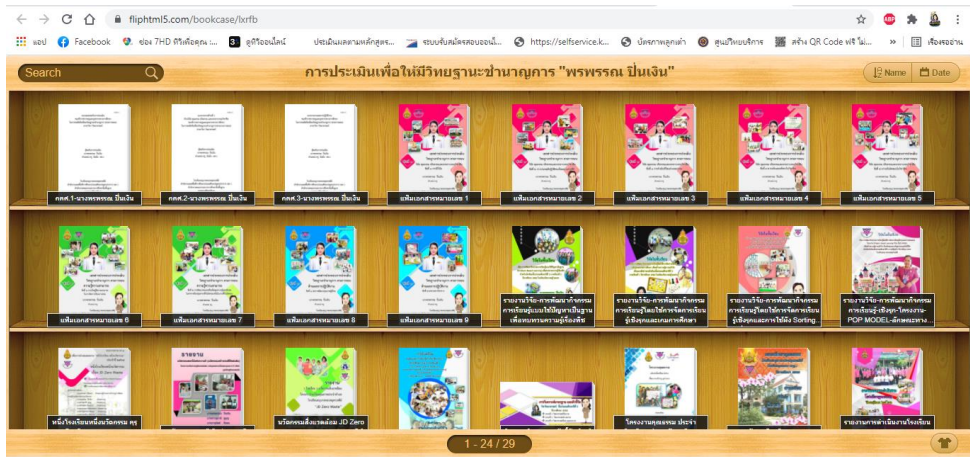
fliphtml5.com/bookcase/lxrfb

แอป Facebook ช่อง 7HD ทีวีเพื่อคุณ ... ดูทีวีออนไลน์ ประเมินผลตามหลักสูตร... ระบบรับสมัครสอบออนไ... https://selfservice.k... บัตรภาพลูกเต่า ศูนย์วิทยบริการ สร้าง QR Code ฟรี ไม่... » เรื่องรออ่าน

Search

การประเมินเพื่อให้มีวิทยฐานะชำนาญการ "พรพรรณ ปิ่นเงิน"

Name Date

กคศ.1-นางพรพรรณ ปิ่นเงิน

กคศ.2-นางพรพรรณ ปิ่นเงิน

กคศ.3-นางพรพรรณ ปิ่นเงิน

แฟ้มเอกสารหมายเลข 1

แฟ้มเอกสารหมายเลข 2

แฟ้มเอกสารหมายเลข 3

แฟ้มเอกสารหมายเลข 4

แฟ้มเอกสารหมายเลข 5

แฟ้มเอกสารหมายเลข 6

แฟ้มเอกสารหมายเลข 7

แฟ้มเอกสารหมายเลข 8

แฟ้มเอกสารหมายเลข 9

รายงานวิจัย-การพัฒนากิจกรรมการเรียนรู้แบบใช้ปัญหาเป็นฐานเพื่อพบทบทวนความรู้ข้อมพื

รายงานวิจัย-การพัฒนากิจกรรมการเรียนรู้โดยใช้การจัดการเรียนรู้เชิงรุกและเกมการศึกษา

รายงานวิจัย-การพัฒนากิจกรรมการเรียนรู้โดยใช้การจัดการเรียนรู้เชิงรุกและการใช้ผัง Sorting...

รายงานวิจัย-การพัฒนากิจกรรมการเรียนรู้-เชิงรุก-โครงงาน-POP MODEL-ฝึกทดลอง...

หนึ่งโรงเรียนหนึ่งนวัตกรรม ครู

นวัตกรรมสิ่งแวดล้อม JD Zero

โครงงานคุณธรรม ประจำ

รายงานการดำเนินงานโรงเรียน

1 - 24 / 29